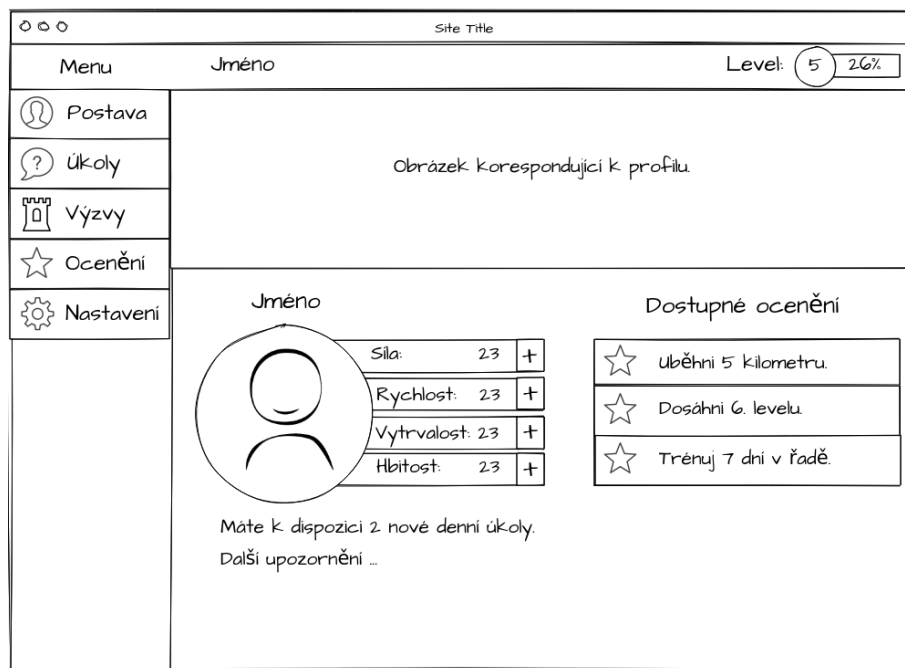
Site Title

Menu

Jméno

Level: 5 26%

Postava

Úkoly

Výzvy

Ocenění

Nastavení

Obrázek korespondující k profilu.

Jméno

Síla: 23 +

Rychlost: 23 +

Vytrvalost: 23 +

Hbitost: 23 +

Máte k dispozici 2 nové denní úkoly.

Další upozornění ...

Dostupné ocenění

Uběhni 5 kilometru.

Dosáhni 6. levelu.

Trénuj 7 dní v řadě.